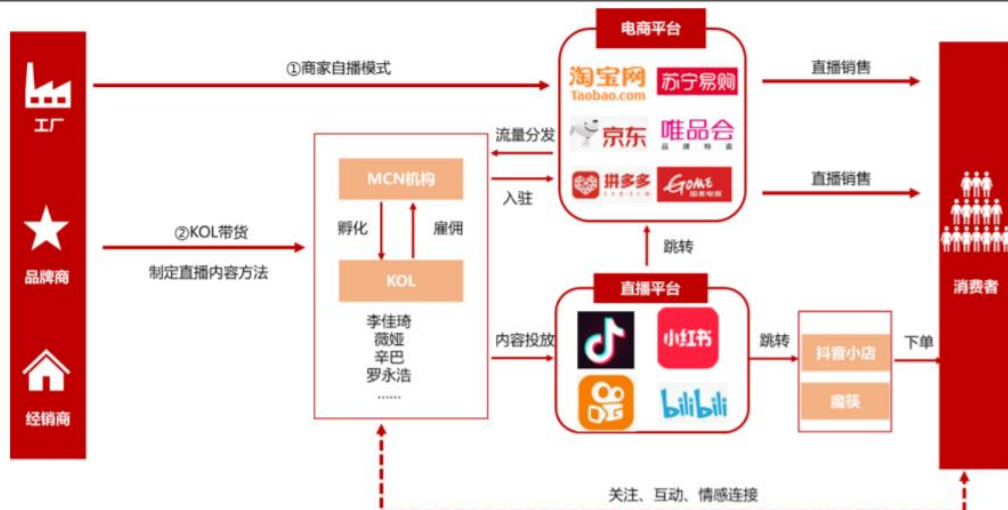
工厂

品牌商

经销商

①商家自播模式

②KOL带货

制定直播内容方法

电商平台

淘宝网
Taobao.com

苏宁易购

京东

唯品会
品牌特卖

拼多多

GOME
国美电器

直播销售

直播销售

流量分发

入驻

MCN机构

孵化

雇佣

KOL

李佳琦
薇娅
辛巴
罗永浩
……

跳转

直播平台

内容投放

小红书

bilibili

跳转

抖音小店

魔筷

下单

消费者

关注、互动、情感连接